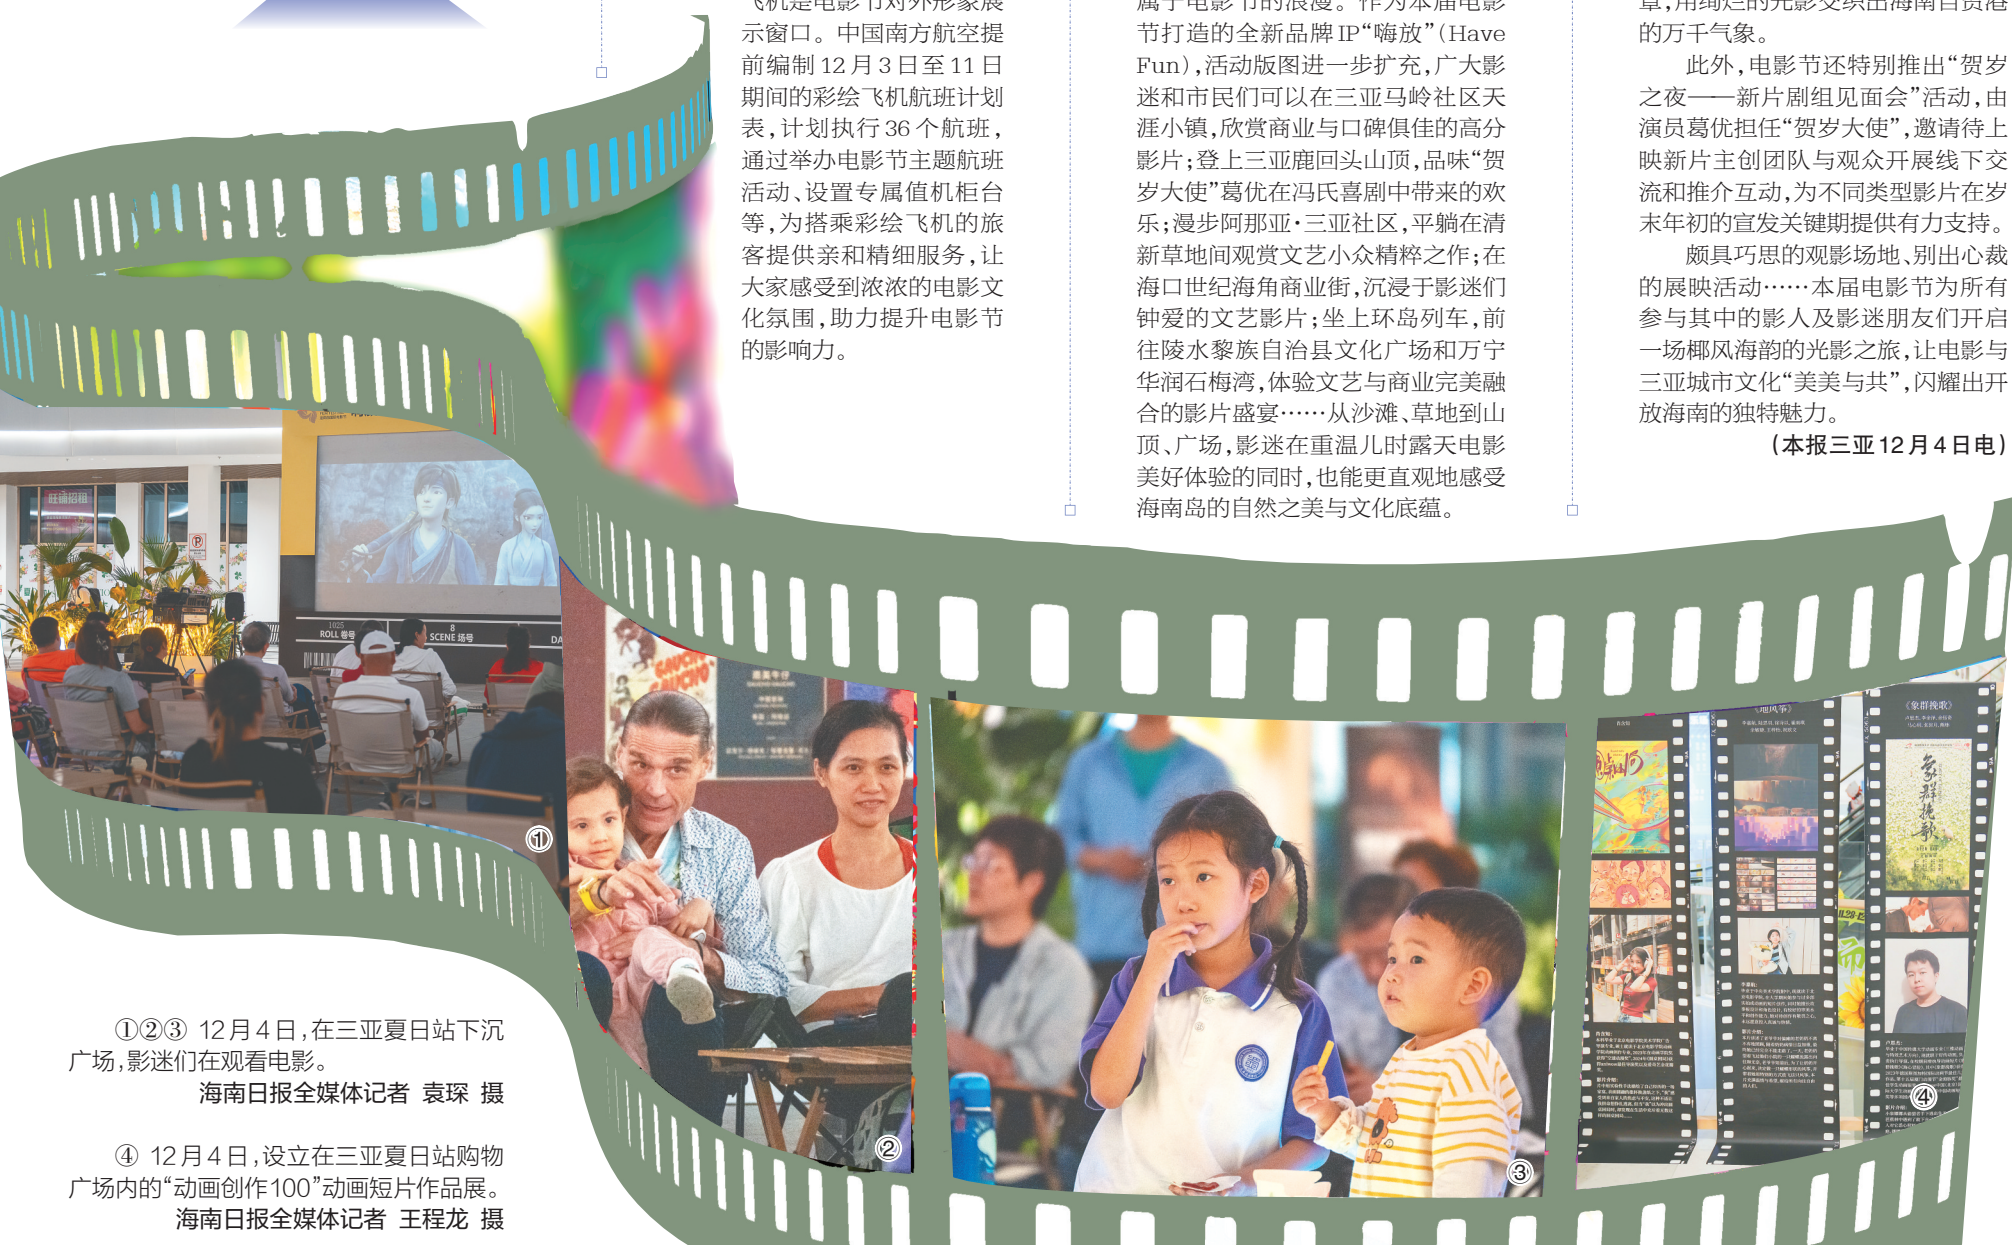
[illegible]示窗口。中国南方航空提前编制12月3日至11日期间的彩绘飞机航班计划表，计划执行36个航班，通过举办电影节主题航班活动、设置专属值机柜台等，为搭乘彩绘飞机的旅客提供亲和精细服务，让大家感受到浓浓的电影文化氛围，助力提升电影节的影响力。

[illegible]节打造的全新品牌IP“嗨放”（Have Fun），活动版图进一步扩充，广大影迷和市民们可以在三亚马岭社区天涯小镇，欣赏商业与口碑俱佳的高分影片；登上三亚鹿回头山顶，品味“贺岁大使”葛优在冯氏喜剧中带来的欢乐；漫步阿那亚·三亚社区，平躺在清新草地间观赏文艺小众精粹之作；在海口世纪海角商业街，沉浸于影迷们钟爱的文艺影片；坐上环岛列车，前往陵水黎族自治县文化广场和万宁华润石梅湾，体验文艺与商业完美融合的影片盛宴……从沙滩、草地到山顶、广场，影迷在重温儿时露天电影美好体验的同时，也能更直观地感受海南岛的自然之美与文化底蕴。

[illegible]的万千气象。

此外，电影节还特别推出“贺岁之夜——新片剧组见面会”活动，由演员葛优担任“贺岁大使”，邀请待上映新片主创团队与观众开展线下交流和推介互动，为不同类型影片在岁末年初的宣发关键期提供有力支持。

颇具巧思的观影场地、别出心裁的展映活动……本届电影节为所有参与其中的影人及影迷朋友们开启一场椰风海韵的光影之旅，让电影与三亚城市文化“美美与共”，闪耀出开放海南的独特魅力。

（本报三亚12月4日电）

①②③ 12月4日，在三亚夏日站下沉广场，影迷们在观看电影。
海南日报全媒体记者 袁琛 摄

④ 12月4日，设立在三亚夏日站购物广场内的“动画创作100”动画短片作品展。
海南日报全媒体记者 王程龙 摄

①

②

③

④

ROLL 卷号

SCENE 场号

《象群挽歌》

《地风筝》